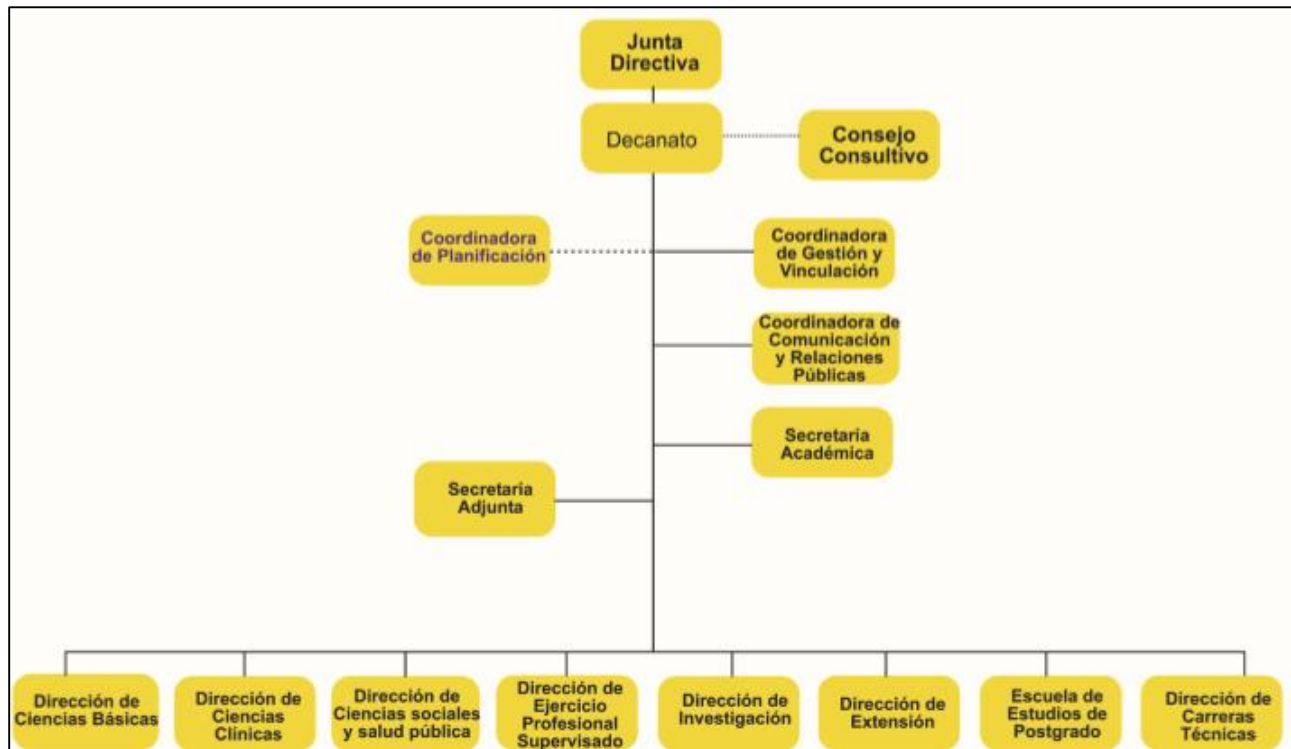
Junta Directiva

Decanato

Consejo Consultivo

Coordinadora de Planificación

Coordinadora de Gestión y Vinculación

Coordinadora de Comunicación y Relaciones Públicas

Secretaria Académica

Secretaria Adjunta

Dirección de Ciencias Básicas

Dirección de Ciencias Clínicas

Dirección de Ciencias sociales y salud pública

Dirección de Ejercicio Profesional Supervisado

Dirección de Investigación

Dirección de Extensión

Escuela de Estudios de Postgrado

Dirección de Carreras Técnicas